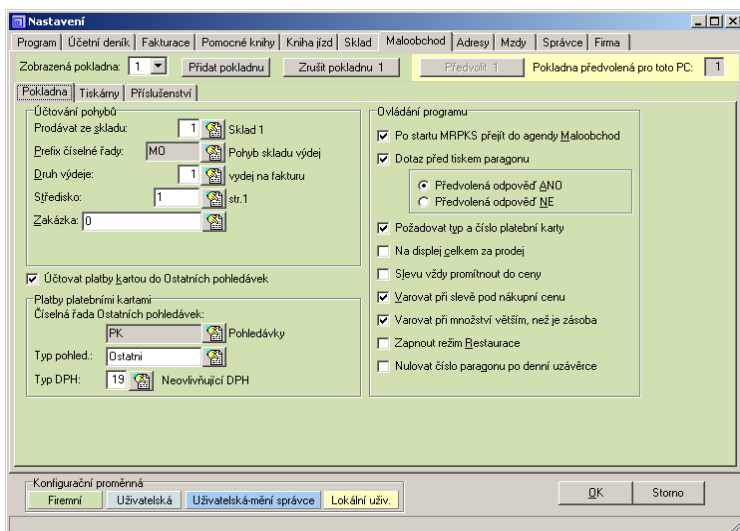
Nastavení

Program | Účetní deník | Fakturace | Pomocné knihy | Kniha jízd | Sklad | Maloobchod | Adresy | Mzdy | Správce | Firma

Zobrazená pokladna: 1 | Přidat pokladnu | Zrušit pokladnu 1 | Předvolit 1 | Pokladna předvolená pro toto PC: 1

Pokladna | Tiskárny | Příslušenství

Účtování pohybů
Prodávat ze skladu: 1 Sklad 1
Prefix číselné řady: MO Pohyb skladu výdej
Druh výdeje: 1 vydej na fakturu
Středisko: 1 str.1
Zakázka: 0

Účtovat platby kartou do Ostatních pohledávek

Platby platebními kartami
Číselná řada Ostatních pohledávek:
PK Pohledávky
Typ pohled.: Ostatni
Typ DPH: 19 Neovlivňující DPH

Ovládání programu
Po startu MRPKS přejít do agendy Maloobchod
Dotaz před tiskem paragonu
Předvolená odpověď ANO
Předvolená odpověď NE
Požadovat typ a číslo platební karty
Na displej celkem za prodej
Slevu vždy promítnout do ceny
Varovat při slevě pod nákupní cenu
Varovat při množství větším, než je zásoba
Zapnout režim Restaurace
Nulovat číslo paragonu po denní uzávěrce

Konfigurační proměnná
Firemní | Uživatelská | Uživatelská-mění správce | Lokální uživ.

OK | Storno